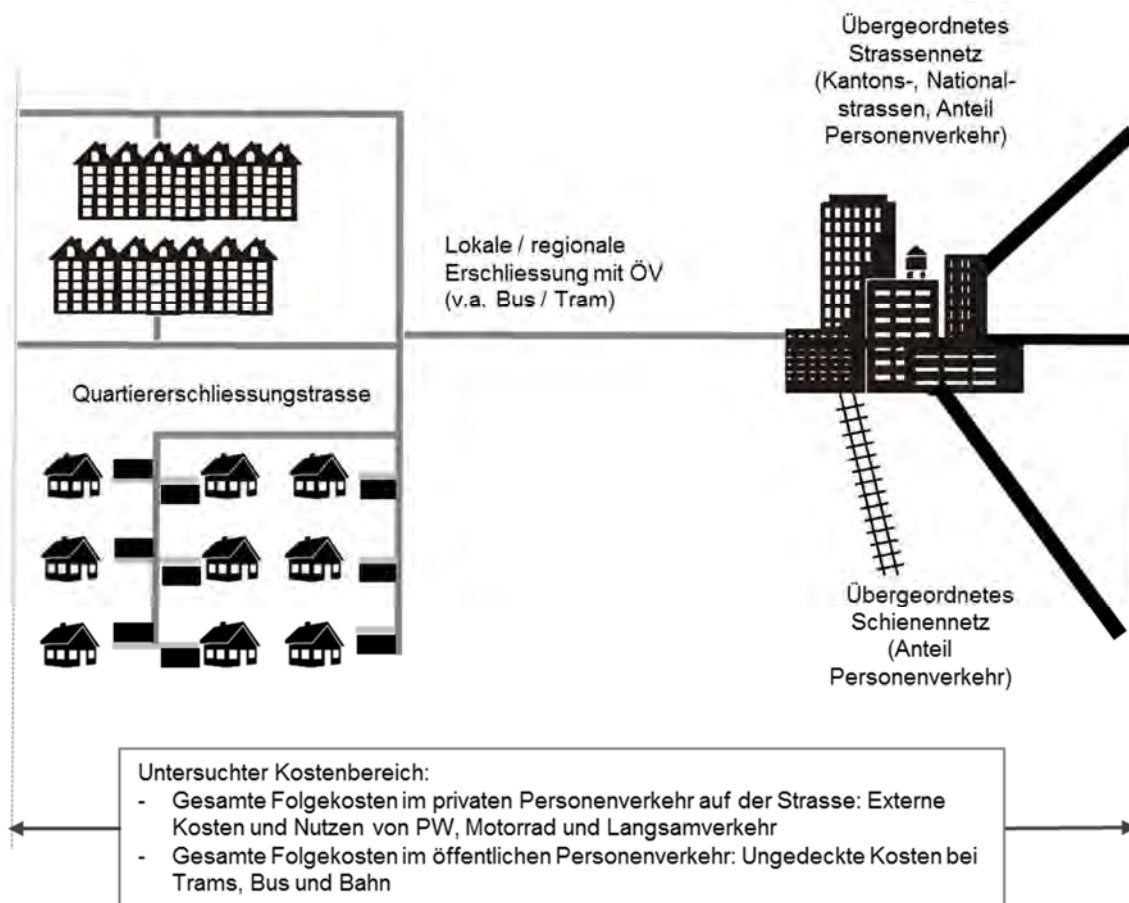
Übergeordnetes Strassennetz (Kantons-, Nationalstrassen, Anteil Personenverkehr)

Lokale / regionale Erschliessung mit ÖV (v.a. Bus / Tram)

Quartiererschliessungstrasse

Übergeordnetes Schienennetz (Anteil Personenverkehr)

Untersuchter Kostenbereich:
- Gesamte Folgekosten im privaten Personenverkehr auf der Strasse: Externe Kosten und Nutzen von PW, Motorrad und Langsamverkehr
- Gesamte Folgekosten im öffentlichen Personenverkehr: Ungedeckte Kosten bei Trams, Bus und Bahn